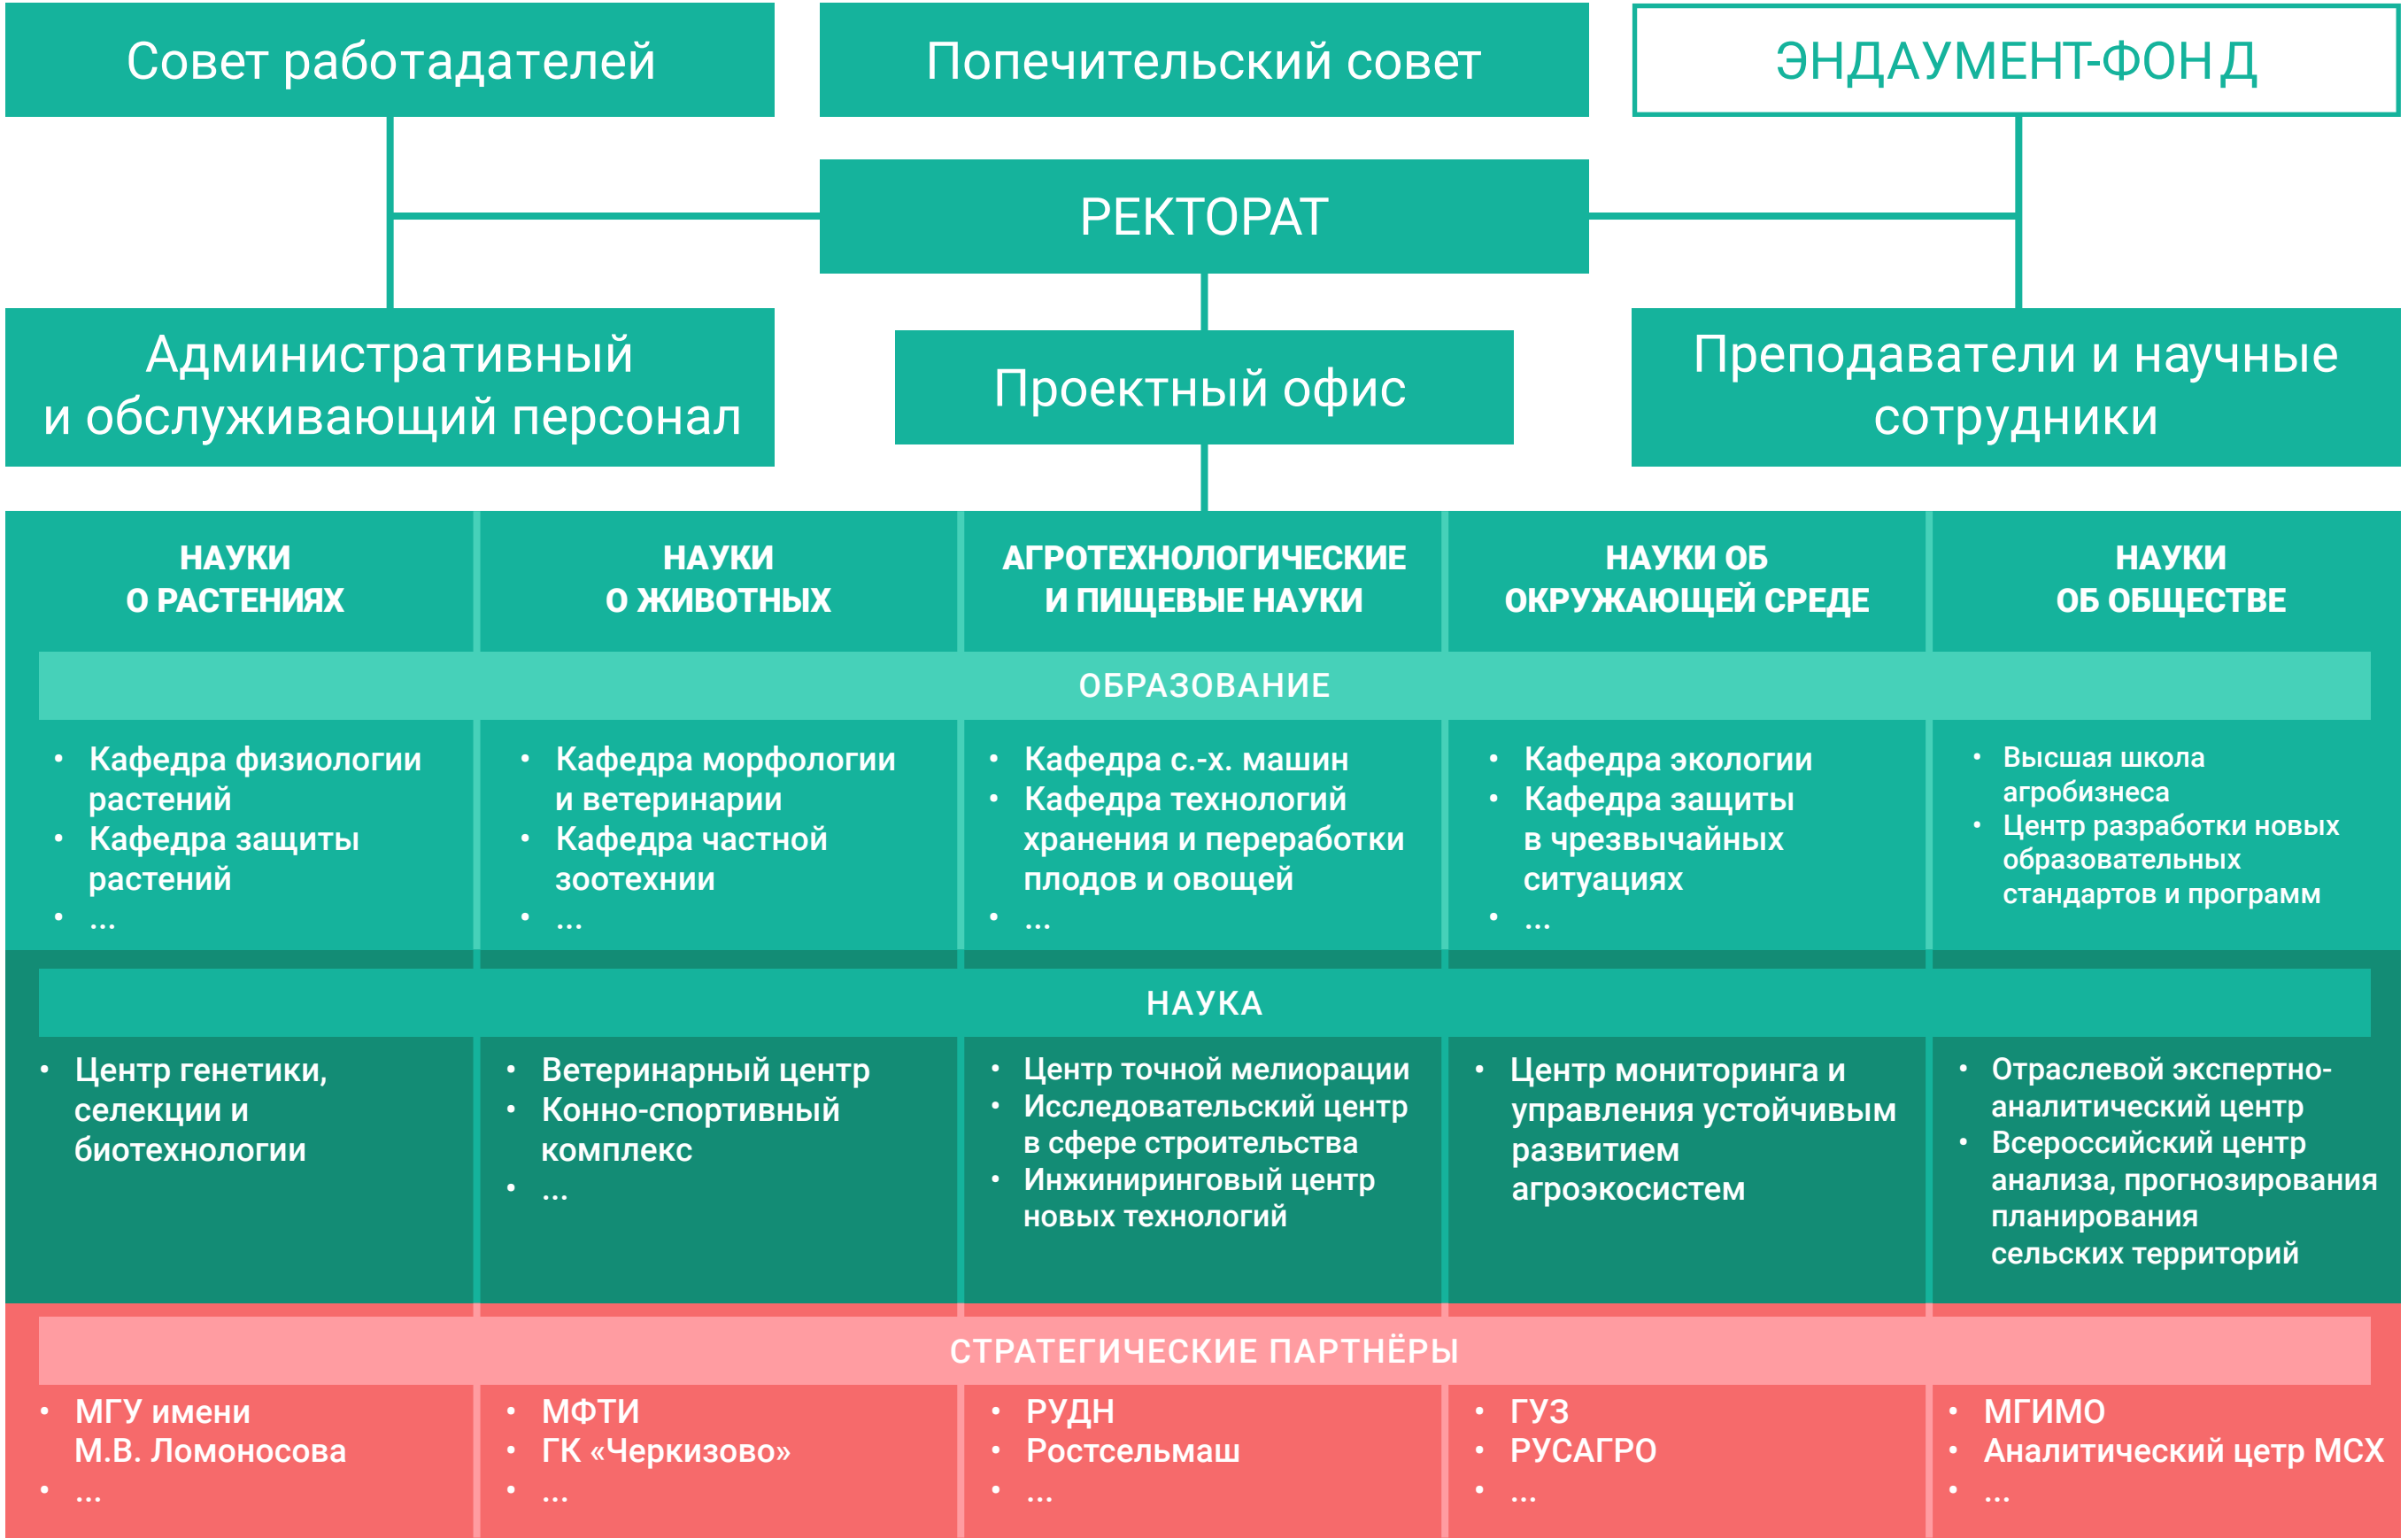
Совет работадателей

Попечительский совет

ЭНДАУМЕНТ-ФОНД

РЕКТОРАТ

Административный и обслуживающий персонал

Проектный офис

Преподаватели и научные сотрудники

НАУКИ О РАСТЕНИЯХ

НАУКИ О ЖИВОТНЫХ

АГРОТЕХНОЛОГИЧЕСКИЕ И ПИЩЕВЫЕ НАУКИ

НАУКИ ОБ ОКРУЖАЮЩЕЙ СРЕДЕ

НАУКИ ОБ ОБЩЕСТВЕ

ОБРАЗОВАНИЕ

• Кафедра физиологии растений
• Кафедра защиты растений
• ...

• Кафедра морфологии и ветеринарии
• Кафедра частной зоотехнии
• ...

• Кафедра с.-х. машин
• Кафедра технологий хранения и переработки плодов и овощей
• ...

• Кафедра экологии
• Кафедра защиты в чрезвычайных ситуациях
• ...

• Высшая школа агробизнеса
• Центр разработки новых образовательных стандартов и программ

НАУКА

• Центр генетики, селекции и биотехнологии

• Ветеринарный центр
• Конно-спортивный комплекс
• ...

• Центр точной мелиорации
• Исследовательский центр в сфере строительства
• Инжиниринговый центр новых технологий

• Центр мониторинга и управления устойчивым развитием агроэкосистем

• Отраслевой экспертно-аналитический центр
• Всероссийский центр анализа, прогнозирования планирования сельских территорий

СТРАТЕГИЧЕСКИЕ ПАРТНЁРЫ

• МГУ имени М.В. Ломоносова
• ...

• МФТИ
• ГК «Черкизово»
• ...

• РУДН
• Ростсельмаш
• ...

• ГУЗ
• РУСАГРО
• ...

• МГИМО
• Аналитический цетр МСХ
• ...